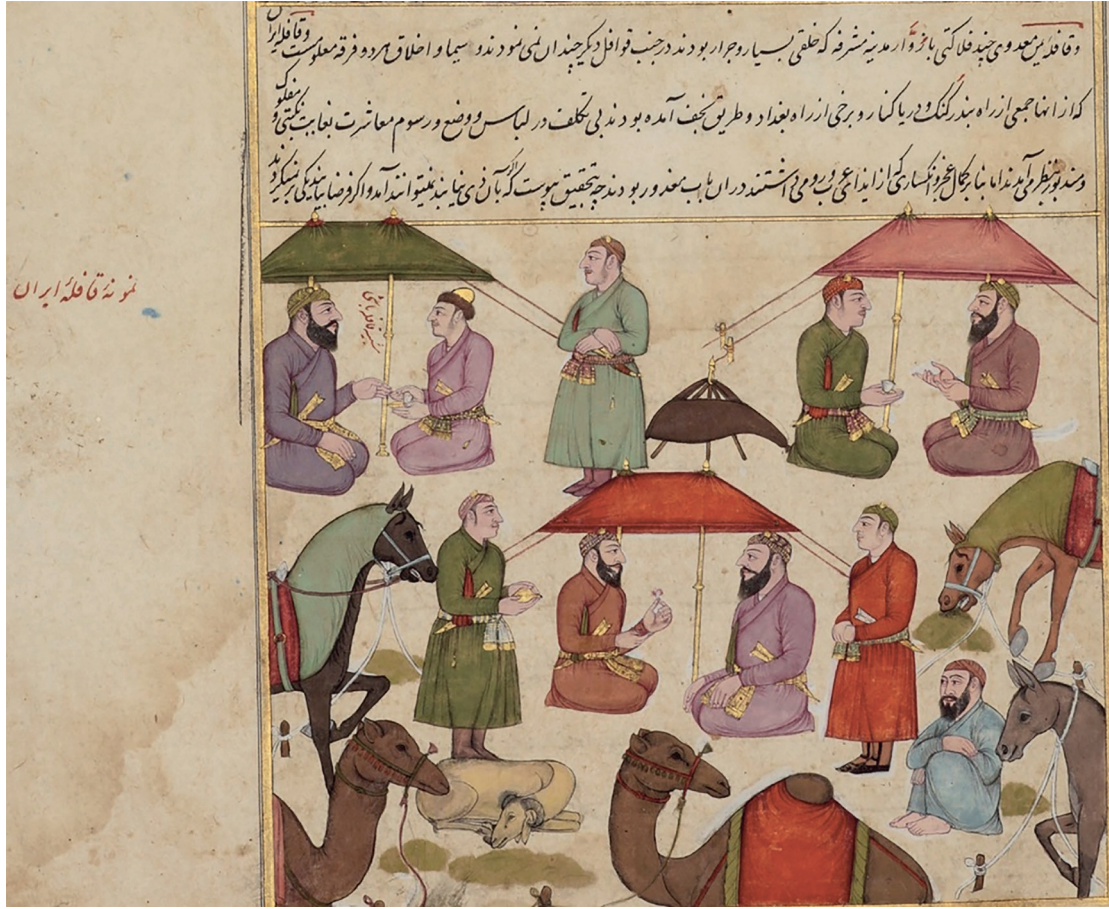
و قافله بی معدودی چند فلا کتی بار برو از مدینه مشرفه که خلقی بسیار و جرار بودند در جنب قوافل دیگر چندان نمی نمودند سیما و اخلاق هر دو فرقه معلوم است و قافله ایران

که از انها جمعی از راه بندر کنگ و دریا کنار و برخی از راه بغداد و طریق نجف آمده بودند بی تکلف در لباس و وضع و رسوم معاشرت بنهایت نیکی و معقول

و مسند بود بنظر می آمدند اما با کمال عجز و انکساری که از ایذای عرب و رومی داشتند در ان باب معذور بودند چه تحقیق پیوسته که آن قدر که بیاید نمی توانند آمد و اگر قضا بیایند کمی بر ایشان میگذرد

نمونه قافله ایران

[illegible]